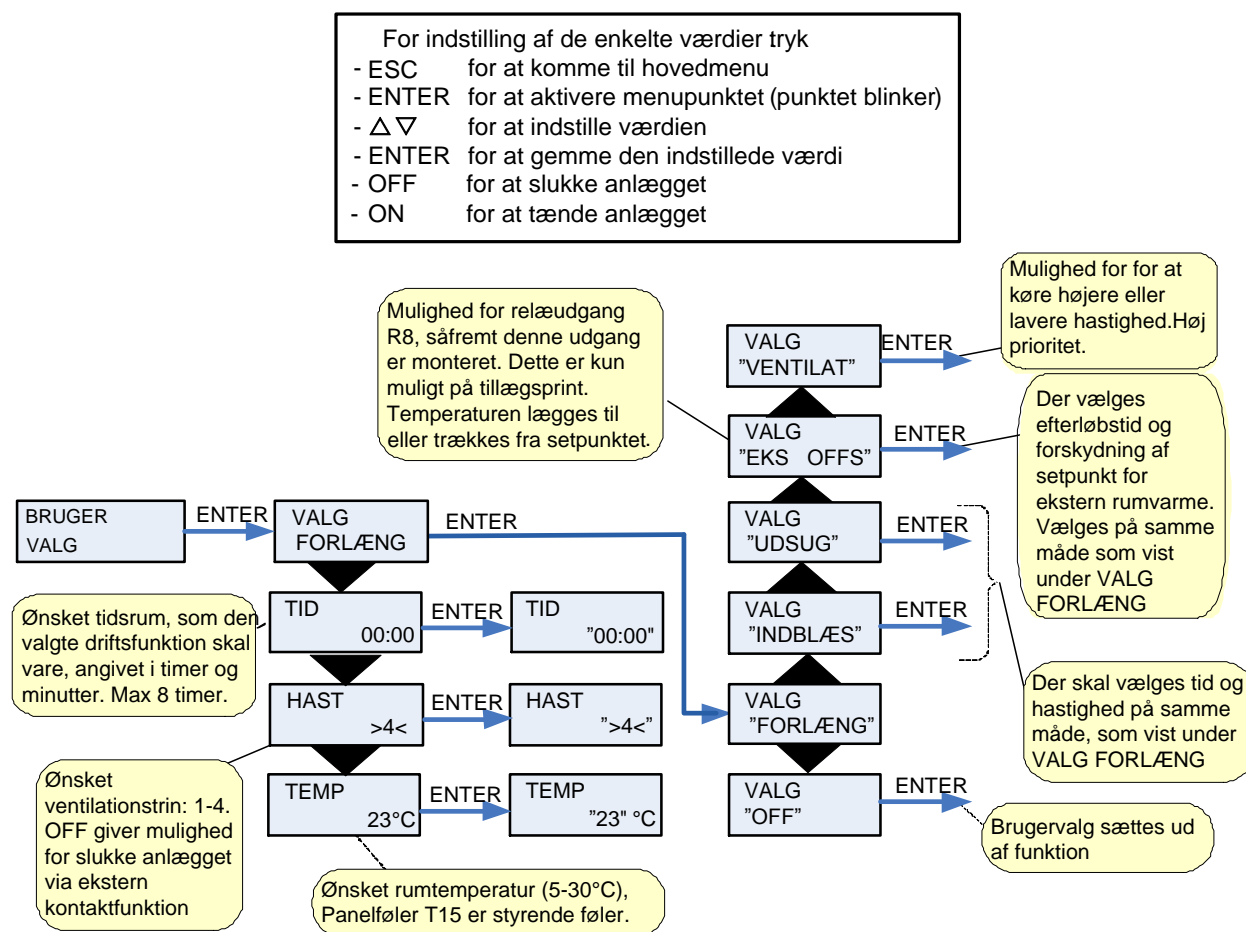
For indstilling af de enkelte værdier tryk
- ESC for at komme til hovedmenu
- ENTER for at aktivere menupunktet (punktet blinker)
- △▽ for at indstille værdien
- ENTER for at gemme den indstillede værdi
- OFF for at slukke anlægget
- ON for at tænde anlægget

Mulighed for for at køre højere eller lavere hastighed.Høj prioritet.

Mulighed for relæudgang R8, såfremt denne udgang er monteret. Dette er kun muligt på tillægsprint. Temperaturen lægges til eller trækkes fra setpunktet.

VALG "VENTILAT"
ENTER

Der vælges efterløbstid og forskydning af setpunkt for ekstern rumvarme. Vælges på samme måde som vist under VALG FORLÆNG

VALG "EKS OFFS"
ENTER

BRUGER VALG
ENTER
VALG FORLÆNG
ENTER

VALG "UDSUG"
ENTER

Ønsket tidsrum, som den valgte driftsfunktion skal vare, angivet i timer og minutter. Max 8 timer.

TID 00:00
ENTER
TID "00:00"

VALG "INDBLÆS"
ENTER

HAST >4<
ENTER
HAST ">4<"

VALG "FORLÆNG"

Der skal vælges tid og hastighed på samme måde, som vist under VALG FORLÆNG

Ønsket ventilationstrin: 1-4. OFF giver mulighed for slukke anlægget via ekstern kontaktfunktion

TEMP 23°C
ENTER
TEMP "23" °C

VALG "OFF"
ENTER

Brugervalg sættes ud af funktion

Ønsket rumtemperatur (5-30°C), Panelføler T15 er styrende føler.